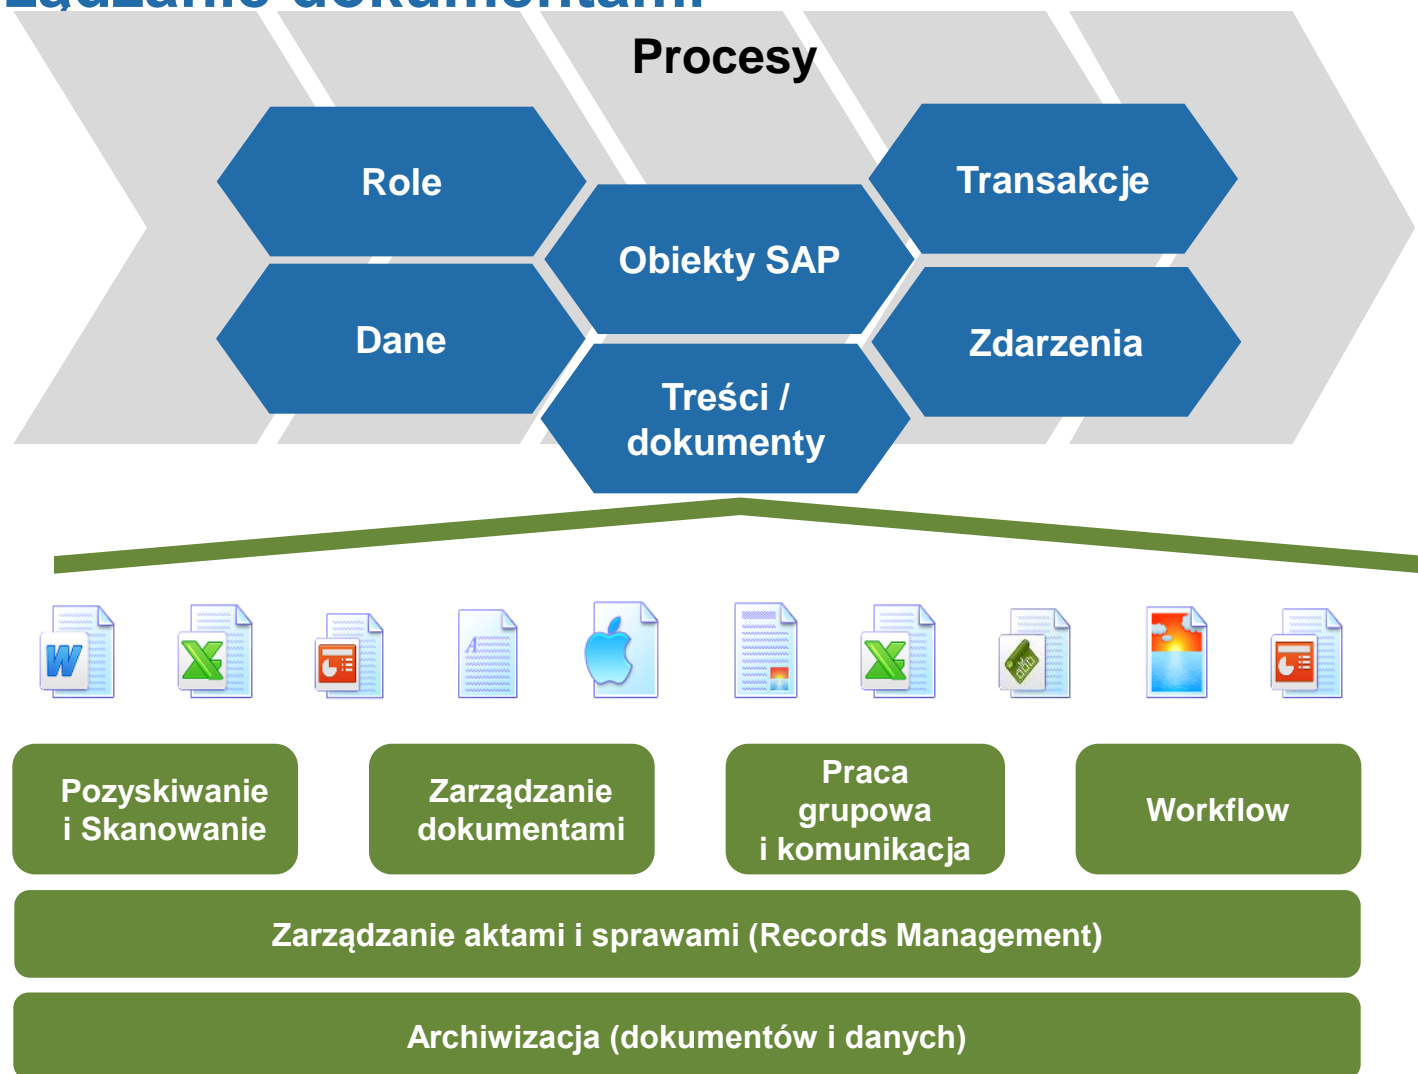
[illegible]

Procesy

Role

Transakcje

Obiekty SAP

Dane

Zdarzenia

Treści / dokumenty

W

Pozyskiwanie i Skanowanie

Zarządzanie dokumentami

Praca grupowa i komunikacja

Workflow

Zarządzanie aktami i sprawami (Records Management)

Archiwizacja (dokumentów i danych)